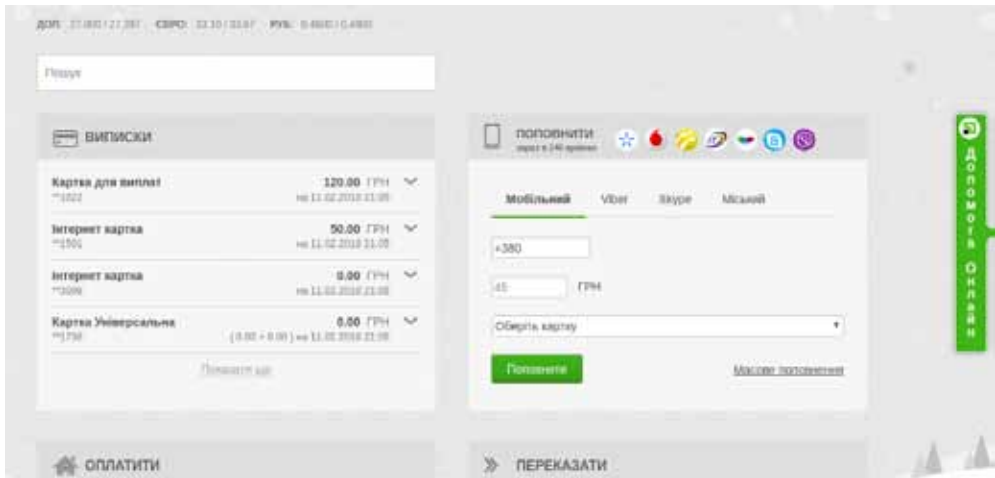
ДОЛ: 27.000 / 27.397 ЄВРО: 33.10 / 33.67 РУБ: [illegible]

Пошук

ВИПИСКИ

Картка для виплат
**1022
120.00 ГРН
на 11.02.2018 21:05

Інтернет картка
**1501
50.00 ГРН
на 11.02.2018 21:05

Інтернет картка
**3099
0.00 ГРН
на 11.02.2018 21:05

Картка Універсальна
**1750
0.00 ГРН
( 0.00 + 0.00 ) на 11.02.2018 21:05

Показати ще

ПОПОВНИТИ
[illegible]

Мобільний Viber Skype Міський

+380

45 ГРН

Оберіть картку

Поповнити

Масове поповнення

Допомога Онлайн

ОПЛАТИТИ

ПЕРЕКАЗАТИ